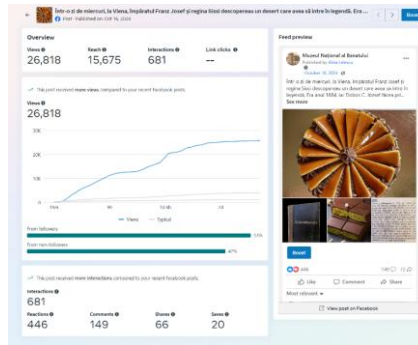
Într-o zi de miercuri, la Viena, împăratul Franz Josef și regina Sissi descopereau un desert care avea să intre în legendă. Era ...
Post · Published on Oct 16, 2024

Overview

| Views | Reach | Interactions | Link clicks |
|---|---|---|---|
| 26,818 | 15,675 | 681 | -- |

This post received more views compared to your recent Facebook posts.

Views
26,818

30K
20K
10K
0

Views — Typical

From followers
From non-followers
47%

This post received more interactions compared to your recent Facebook posts.

Interactions
681

| Reactions | Comments | Shares | Saves |
|---|---|---|---|
| 446 | 149 | 66 | 20 |

Feed preview

Muzeul Național al Bucătăriei
Published by
October 16, 2024

Într-o zi de miercuri, la Viena, împăratul Franz Josef și regina Sissi descopereau un desert care avea să intre în legendă. Era anul 1885, iar Dobos C. József, făcea pe...
See more

Boost

446
Like Comment Share
Most relevant
View post on Facebook